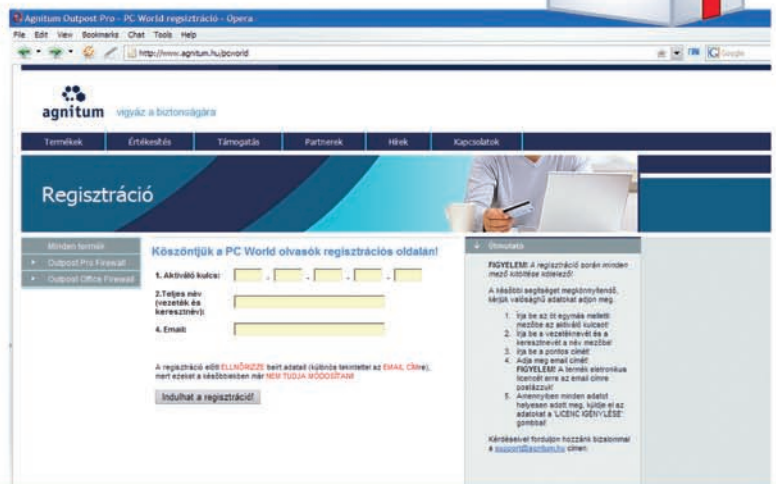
Agnitum Outpost Pro - PC World regisztráció - Opera

File Edit View Bookmarks Chat Tools Help

http://www.agnitum.hu/pcworld

agnitum vigyáz a biztonságára

Termékek Értékesítés Támogatás Partnerek Hírek Kapcsolatok

Regisztráció

Minden termék
Outpost Pro Firewall
Outpost Office Firewall

Köszöntjük a PC World olvasók regisztrációs oldalán!

1. Aktiváló kulcs:

2.Teljes név (vezeték és keresztnév):

4. Email:

A regisztráció előtt ELLENŐRIZZE beírt adatait (különös tekintettel az EMAIL CÍMre), mert ezeket a későbbiekben már NEM TUDJA MÓDOSÍTANI!

Indulhat a regisztráció!

Útmutató

FIGYELEM! A regisztráció során minden mező kitöltése kötelező!

A későbbi segítséget megkönnyítendő, kérjük valósághű adatokat adjon meg.

1. Írja be az öt egymás melletti mezőbe az aktiváló kulcsot!
2. Írja be a vezetéknevét és a keresztnevét a név mezőbe!
3. Írja be a pontos címét!
4. Adja meg email címét! FIGYELEM! A termék elektronikus licencét erre az email címre postázzuk!
5. Amennyiben minden adatot helyesen adott meg, küldje el az adatokat a "LICENC IGÉNYLÉSE" gombbal!

Kérdéseivel forduljon hozzánk bizalommal a support@agnitum.hu címen.